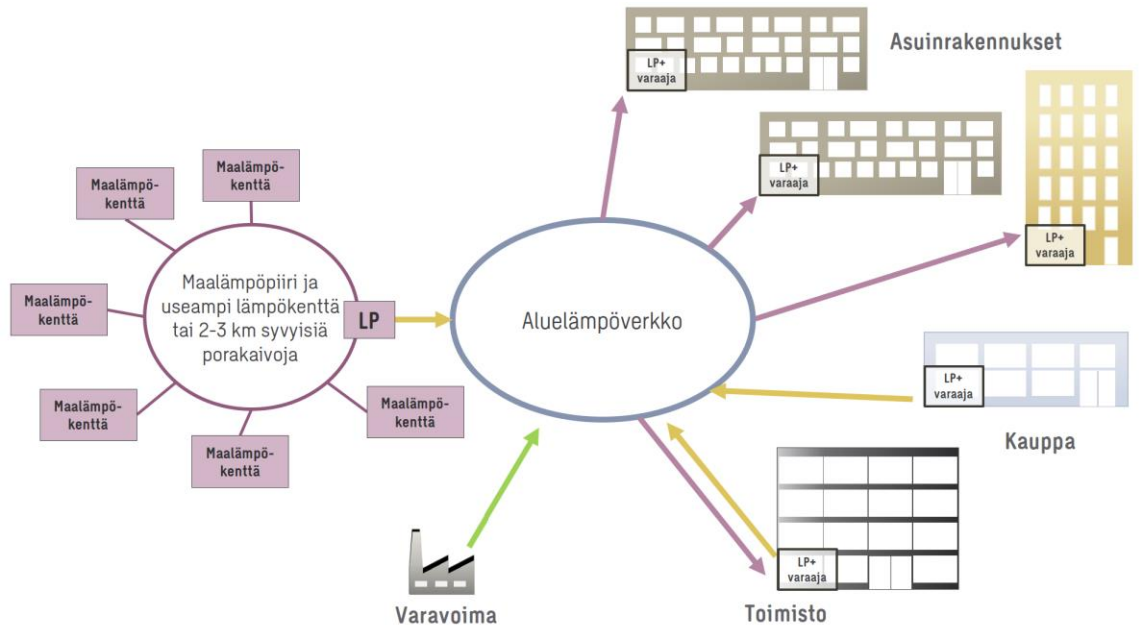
Asuinrakennukset

LP+ varaaja

LP+ varaaja

LP+ varaaja

Maalämpökenttä

Maalämpökenttä

Maalämpökenttä

Maalämpöpiiri ja useampi lämpökenttä tai 2-3 km syvyisiä porakaivoja

LP

Aluelämpöverkko

LP+ varaaja

Kauppa

Maalämpökenttä

Maalämpökenttä

Maalämpökenttä

LP+ varaaja

Varavoima

Toimisto